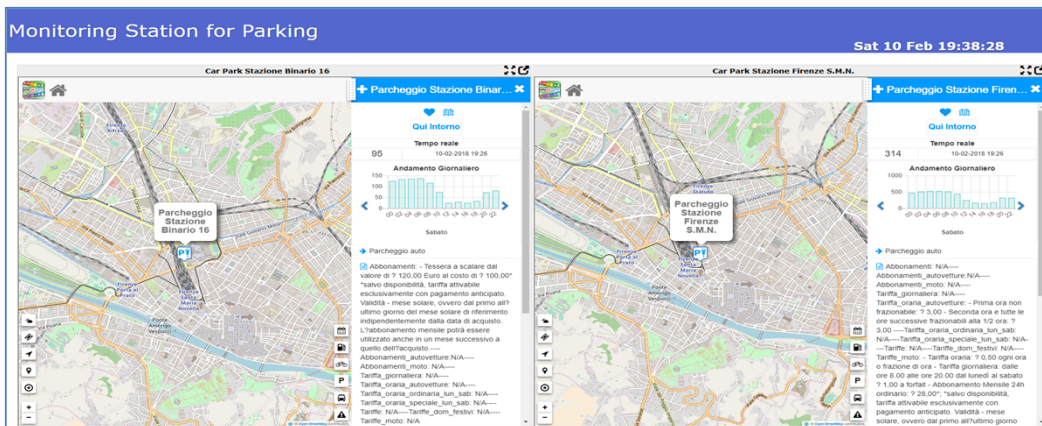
Monitoring Station for Parking

Sat 10 Feb 19:38:28

Car Park Stazione Binario 16

Parcheggio Stazione Binar...

Qui Intorno

Tempo reale

95 | 10-02-2018 19:26

Andamento Giornaliero

150
125
100
75
50
25
0

Sabato

Parcheggio auto

Abbonamenti: - Tessera a scalare dal valore di ? 120,00 Euro al costo di ? 100,00* *salvo disponibilità, tariffa attivabile esclusivamente con pagamento anticipato. Validità - mese solare, ovvero dal primo all? ultimo giorno del mese successivo di riferimento indipendentemente dalla data di acquisto. L?abbonamento mensile potrà essere utilizzato anche in un mese successivo a quello dell?acquisto.----
Abbonamenti_autovetture: N/A----
Abbonamenti_moto: N/A----
Tariffa_giornaliera: N/A----
Tariffa_oraria_autovetture: N/A----
Tariffa_oraria_ordinaria_lun_sab: N/A----
Tariffa_oraria_speciale_lun_sab: N/A----
Tariffe: N/A----Tariffe_dom_festivi: N/A----
Tariffe_moto: N/A

Parcheggio Stazione Binario 16

Car Park Stazione Firenze S.M.N.

Parcheggio Stazione Firen...

Qui Intorno

Tempo reale

314 | 10-02-2018 19:26

Andamento Giornaliero

1000
500
0

Sabato

Parcheggio auto

Abbonamenti: N/A----
Abbonamenti_autovetture: N/A----
Abbonamenti_moto: N/A----
Tariffa_giornaliera: N/A----
Tariffa_oraria_autovetture: - Prima ora non frazionabile: ? 3,00 - Seconda ora e tutte le ore successive frazionabili alla 1/2 ora: ? 3,00 ----Tariffa_oraria_ordinaria_lun_sab: N/A----Tariffa_oraria_speciale_lun_sab: N/A----Tariffe: N/A----Tariffe_dom_festivi: N/A----
Tariffe_moto: - Tariffa oraria: ? 0,50 ogni ora o frazione di ora - Tariffa giornaliera: dalle ore 8.00 alle ore 20.00 dal lunedì al sabato ? 1.00 a forfait - Abbonamento Mensile 24h ordinario: ? 28,00*; *salvo disponibilità, tariffa attivabile esclusivamente con pagamento anticipato. Validità - mese solare, ovvero dal primo all?ultimo giorno

Parcheggio Stazione Firenze S.M.N.

P

© OpenStreetMap contributors